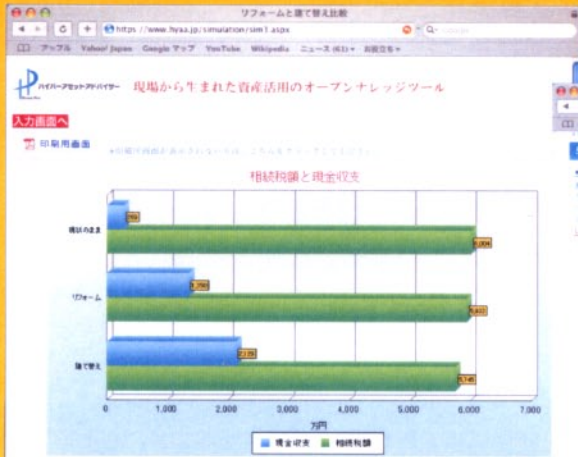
リフォームと建て替え比較

https://www.hyaa.jp/simulation/sim1.aspx

アップル Yahoo! Japan Google マップ YouTube Wikipedia ニュース (61) ▾ お気に入り ▾

ハイパーアセットアドバイザー

現場から生まれた資産活用のオープンナレッジツール

入力画面へ

印刷用画面

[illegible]

相続税額と現金収支

現状のまま

リフォーム

建て替え

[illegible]

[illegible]

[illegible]

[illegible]

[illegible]

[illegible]

0
1,000
2,000
3,000
4,000
5,000
6,000
7,000

万円

現金収支　相続税額